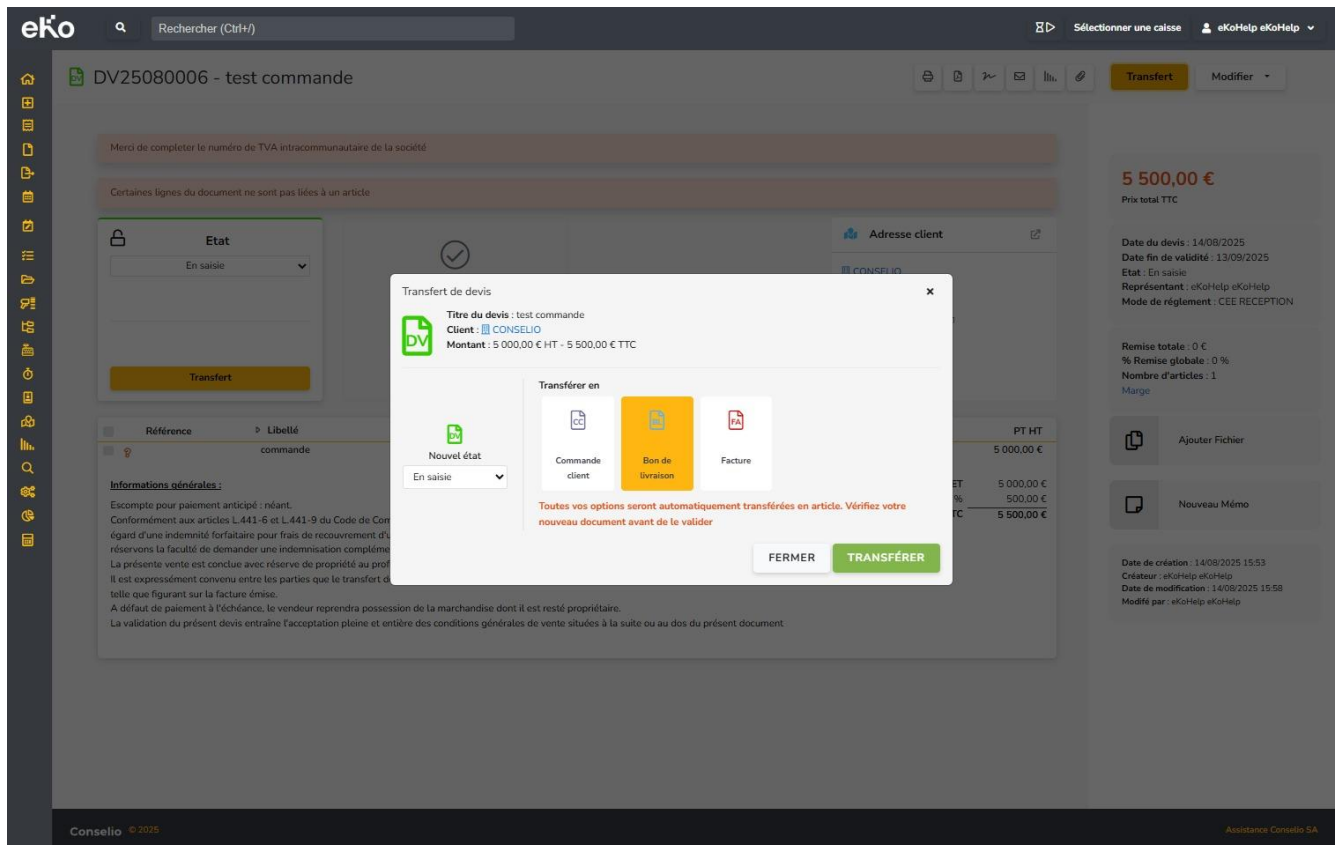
eKo

Rechercher (Ctrl+/)

Sélectionner une caisse

eKoHelp eKoHelp

DV25080006 - test commande

Transfert

Modifier

Merci de completer le numéro de TVA intracommunautaire de la société

Certaines lignes du document ne sont pas liées à un article

Etat

En saisie

Transfert

Adresse client

CONSELIO

5 500,00 €
Prix total TTC

Date du devis : 14/08/2025
Date fin de validité : 13/09/2025
Etat : En saisie
Représentant : eKoHelp eKoHelp
Mode de réglement : CEE RECEPTION

Remise totale : 0 €
% Remise globale : 0 %
Nombre d'articles : 1
Marge

Ajouter Fichier

Nouveau Mémo

Date de création : 14/08/2025 15:53
Créateur : eKoHelp eKoHelp
Date de modification : 14/08/2025 15:58
Modifé par : eKoHelp eKoHelp

| Référence | Libellé | PT HT |
|---|---|---|
| | commande | 5 000,00 € |

ET 5 000,00 €
% 500,00 €
TC 5 500,00 €

Informations générales :

Escompte pour paiement anticipé : néant.
Conformément aux articles L.441-6 et L.441-9 du Code de Com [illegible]
égard d'une indemnité forfaitaire pour frais de recouvrement d'u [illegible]
réservons la faculté de demander une indemnisation compléme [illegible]
La présente vente est conclue avec réserve de propriété au prof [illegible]
Il est expressément convenu entre les parties que le transfert d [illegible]
telle que figurant sur la facture émise.
A défaut de paiement à l'échéance, le vendeur reprendra possession de la marchandise dont il est resté propriétaire.
La validation du présent devis entraîne l'acceptation pleine et entière des conditions générales de vente situées à la suite ou au dos du présent document

Transfert de devis

Titre du devis : test commande
Client : CONSELIO
Montant : 5 000,00 € HT - 5 500,00 € TTC

DV

Transférer en

Nouvel état

En saisie

CC
Commande client

BL
Bon de livraison

FA
Facture

Toutes vos options seront automatiquement transférées en article. Vérifiez votre nouveau document avant de le valider

FERMER

TRANSFÉRER

Conselio © 2025

Assistance Conselio SA